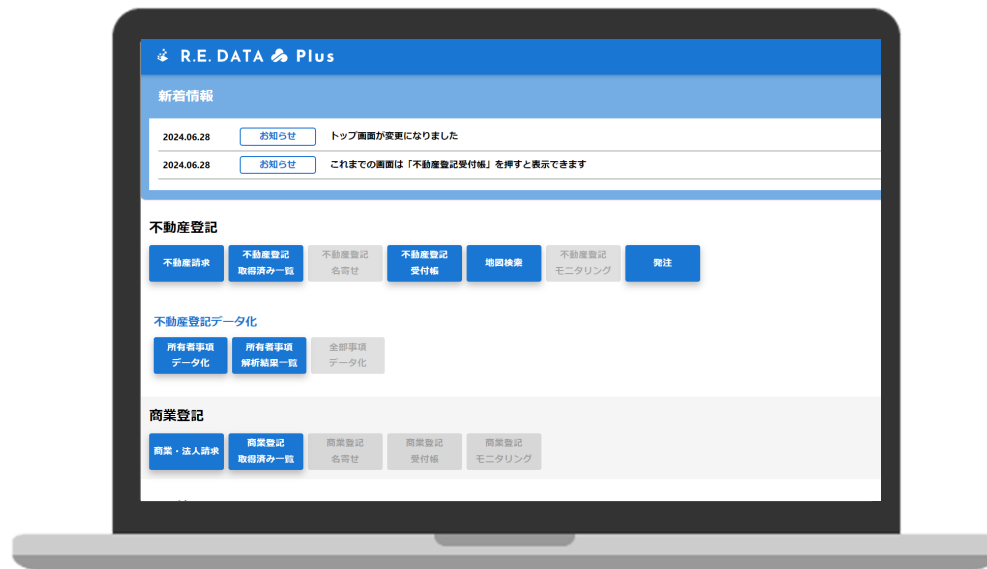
R.E. DATA Plus

新着情報

2024.06.28 お知らせ トップ画面が変更になりました

2024.06.28 お知らせ これまでの画面は「不動産登記受付帳」を押すと表示できます

不動産登記

不動産請求

不動産登記 取得済み一覧

不動産登記 名寄せ

不動産登記 受付帳

地図検索

不動産登記 モニタリング

発注

不動産登記データ化

所有者事項 データ化

所有者事項 解析結果一覧

全部事項 データ化

商業登記

商業・法人請求

商業登記 取得済み一覧

商業登記 名寄せ

商業登記 受付帳

商業登記 モニタリング